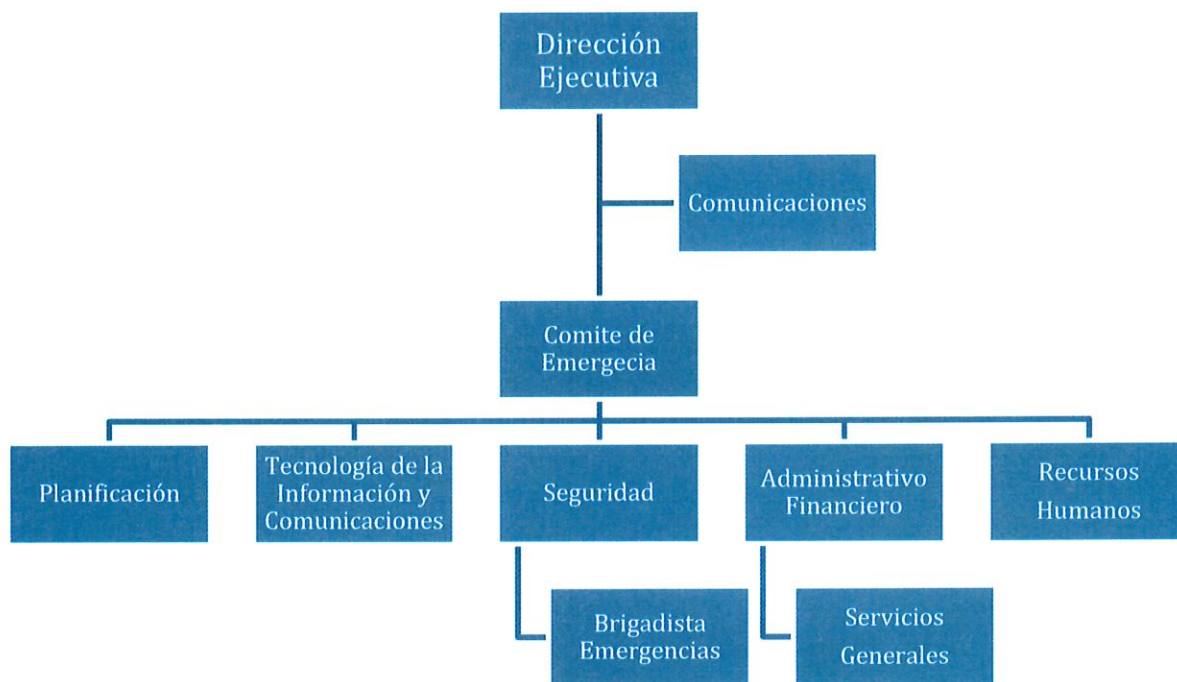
Dirección Ejecutiva

Comunicaciones

Comite de Emergecia

Planificación

Tecnología de la Información y Comunicaciones

Seguridad

Administrativo Financiero

Recursos Humanos

Brigadista Emergencias

Servicios Generales